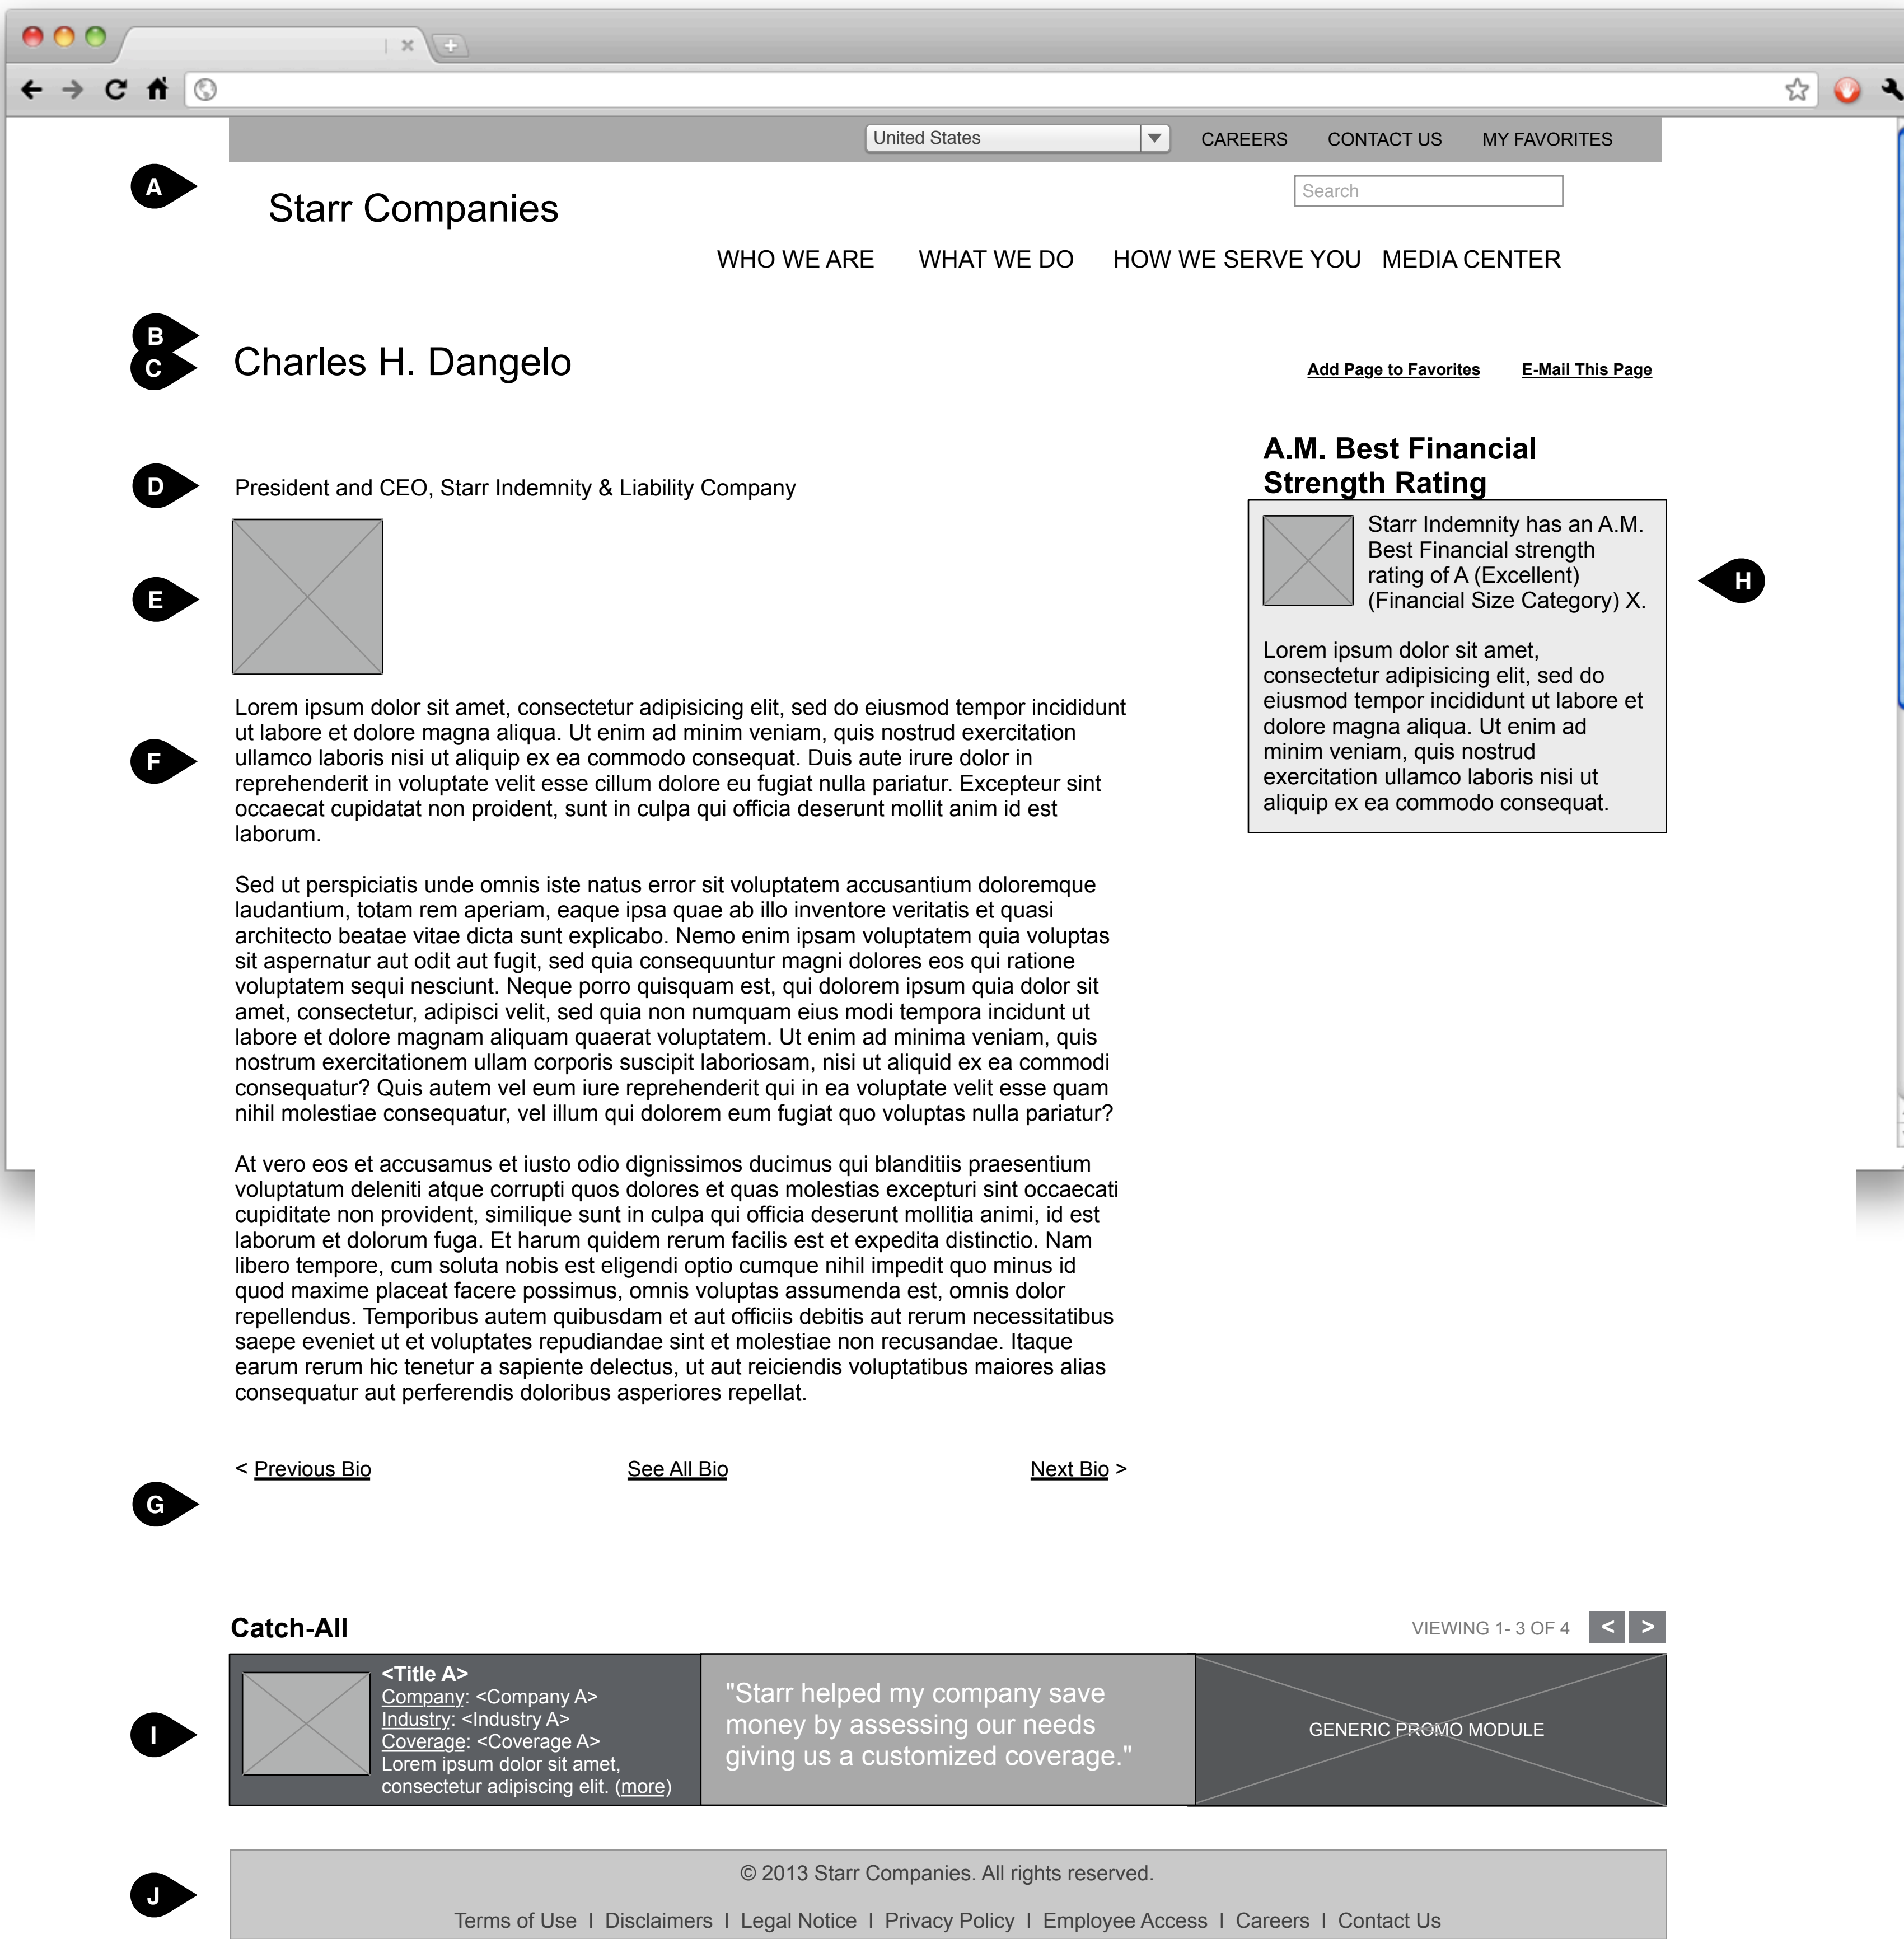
United States
CAREERS CONTACT US MY FAVORITES

A

Starr Companies

Search

WHO WE ARE WHAT WE DO HOW WE SERVE YOU MEDIA CENTER

B
C

Charles H. Dangelo

Add Page to Favorites E-Mail This Page

D

President and CEO, Starr Indemnity & Liability Company

E

A.M. Best Financial Strength Rating

Starr Indemnity has an A.M. Best Financial strength rating of A (Excellent) (Financial Size Category) X.

Lorem ipsum dolor sit amet, consectetur adipisicing elit, sed do eiusmod tempor incididunt ut labore et dolore magna aliqua. Ut enim ad minim veniam, quis nostrud exercitation ullamco laboris nisi ut aliquip ex ea commodo consequat.

H

F

Lorem ipsum dolor sit amet, consectetur adipisicing elit, sed do eiusmod tempor incididunt ut labore et dolore magna aliqua. Ut enim ad minim veniam, quis nostrud exercitation ullamco laboris nisi ut aliquip ex ea commodo consequat. Duis aute irure dolor in reprehenderit in voluptate velit esse cillum dolore eu fugiat nulla pariatur. Excepteur sint occaecat cupidatat non proident, sunt in culpa qui officia deserunt mollit anim id est laborum.

Sed ut perspiciatis unde omnis iste natus error sit voluptatem accusantium doloremque laudantium, totam rem aperiam, eaque ipsa quae ab illo inventore veritatis et quasi architecto beatae vitae dicta sunt explicabo. Nemo enim ipsam voluptatem quia voluptas sit aspernatur aut odit aut fugit, sed quia consequuntur magni dolores eos qui ratione voluptatem sequi nesciunt. Neque porro quisquam est, qui dolorem ipsum quia dolor sit amet, consectetur, adipisci velit, sed quia non numquam eius modi tempora incidunt ut labore et dolore magnam aliquam quaerat voluptatem. Ut enim ad minima veniam, quis nostrum exercitationem ullam corporis suscipit laboriosam, nisi ut aliquid ex ea commodi consequatur? Quis autem vel eum iure reprehenderit qui in ea voluptate velit esse quam nihil molestiae consequatur, vel illum qui dolorem eum fugiat quo voluptas nulla pariatur?

At vero eos et accusamus et iusto odio dignissimos ducimus qui blanditiis praesentium voluptatum deleniti atque corrupti quos dolores et quas molestias excepturi sint occaecati cupiditate non provident, similique sunt in culpa qui officia deserunt mollitia animi, id est laborum et dolorum fuga. Et harum quidem rerum facilis est et expedita distinctio. Nam libero tempore, cum soluta nobis est eligendi optio cumque nihil impedit quo minus id quod maxime placeat facere possimus, omnis voluptas assumenda est, omnis dolor repellendus. Temporibus autem quibusdam et aut officiis debitis aut rerum necessitatibus saepe eveniet ut et voluptates repudiandae sint et molestiae non recusandae. Itaque earum rerum hic tenetur a sapiente delectus, ut aut reiciendis voluptatibus maiores alias consequatur aut perferendis doloribus asperiores repellat.

< Previous Bio See All Bio Next Bio >

G

Catch-All

VIEWING 1- 3 OF 4 < >

I

<Title A>
Company: <Company A>
Industry: <Industry A>
Coverage: <Coverage A>
Lorem ipsum dolor sit amet, consectetur adipiscing elit. (more)

"Starr helped my company save money by assessing our needs giving us a customized coverage."

GENERIC PROMO MODULE

J

© 2013 Starr Companies. All rights reserved.

Terms of Use | Disclaimers | Legal Notice | Privacy Policy | Employee Access | Careers | Contact Us